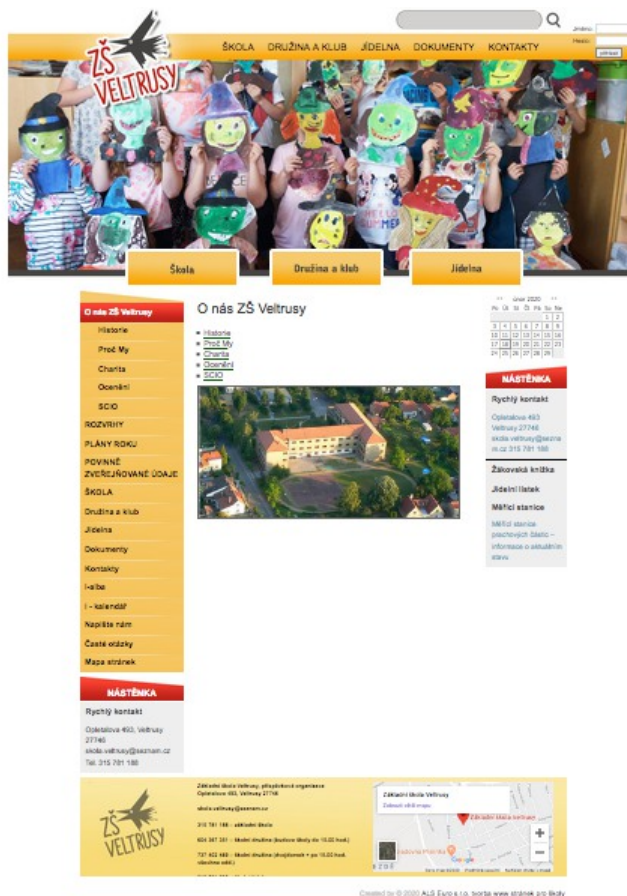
ZŠ VELTRUSY

Jméno:
Heslo:
přihlásit

ŠKOLA DRUŽINA A KLUB JÍDELNA DOKUMENTY KONTAKTY

Škola
Družina a klub
Jídelna

O nás ZŠ Veltrusy
Historie
Proč My
Charita
Ocenění
SCIO
ROZVRHY
PLÁNY ROKU
POVINNĚ ZVEŘEJŇOVANÉ ÚDAJE
ŠKOLA
Družina a klub
Jídelna
Dokumenty
Kontakty
i-síba
i - kalendář
Napište nám
Časté otázky
Mapa stránek

NÁSTĚNKA
Rychlý kontakt
Opletalova 493, Veltrusy 27746
skola.veltrusy@seznam.cz
Tel. 315 781 188

O nás ZŠ Veltrusy

Historie
Proč My
Charita
Ocenění
SCIO

Únor 2020
Po Út St Čt Pá So Ne
1 2
3 4 5 6 7 8 9
10 11 12 13 14 15 16
17 18 19 20 21 22 23
24 25 26 27 28 29

NÁSTĚNKA
Rychlý kontakt
Opletalova 493
Veltrusy 27746
skola.veltrusy@seznam.cz 315 781 188

Žákovská knížka
Jídelní lístek
Měřicí stanice
Měřicí stanice pracovních listů – informace o aktuálním stavu

ZŠ VELTRUSY

Základní škola Veltrusy, příspěvková organizace
Opletalova 493, Veltrusy 27746
skola.veltrusy@seznam.cz
315 781 188 - základní škola
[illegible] - školní družina
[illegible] - školní družina

Základní škola Veltrusy
Zobrazit větší mapu

Created by © 2020 ALS Euro s.r.o. tvorba www stránek pro školy